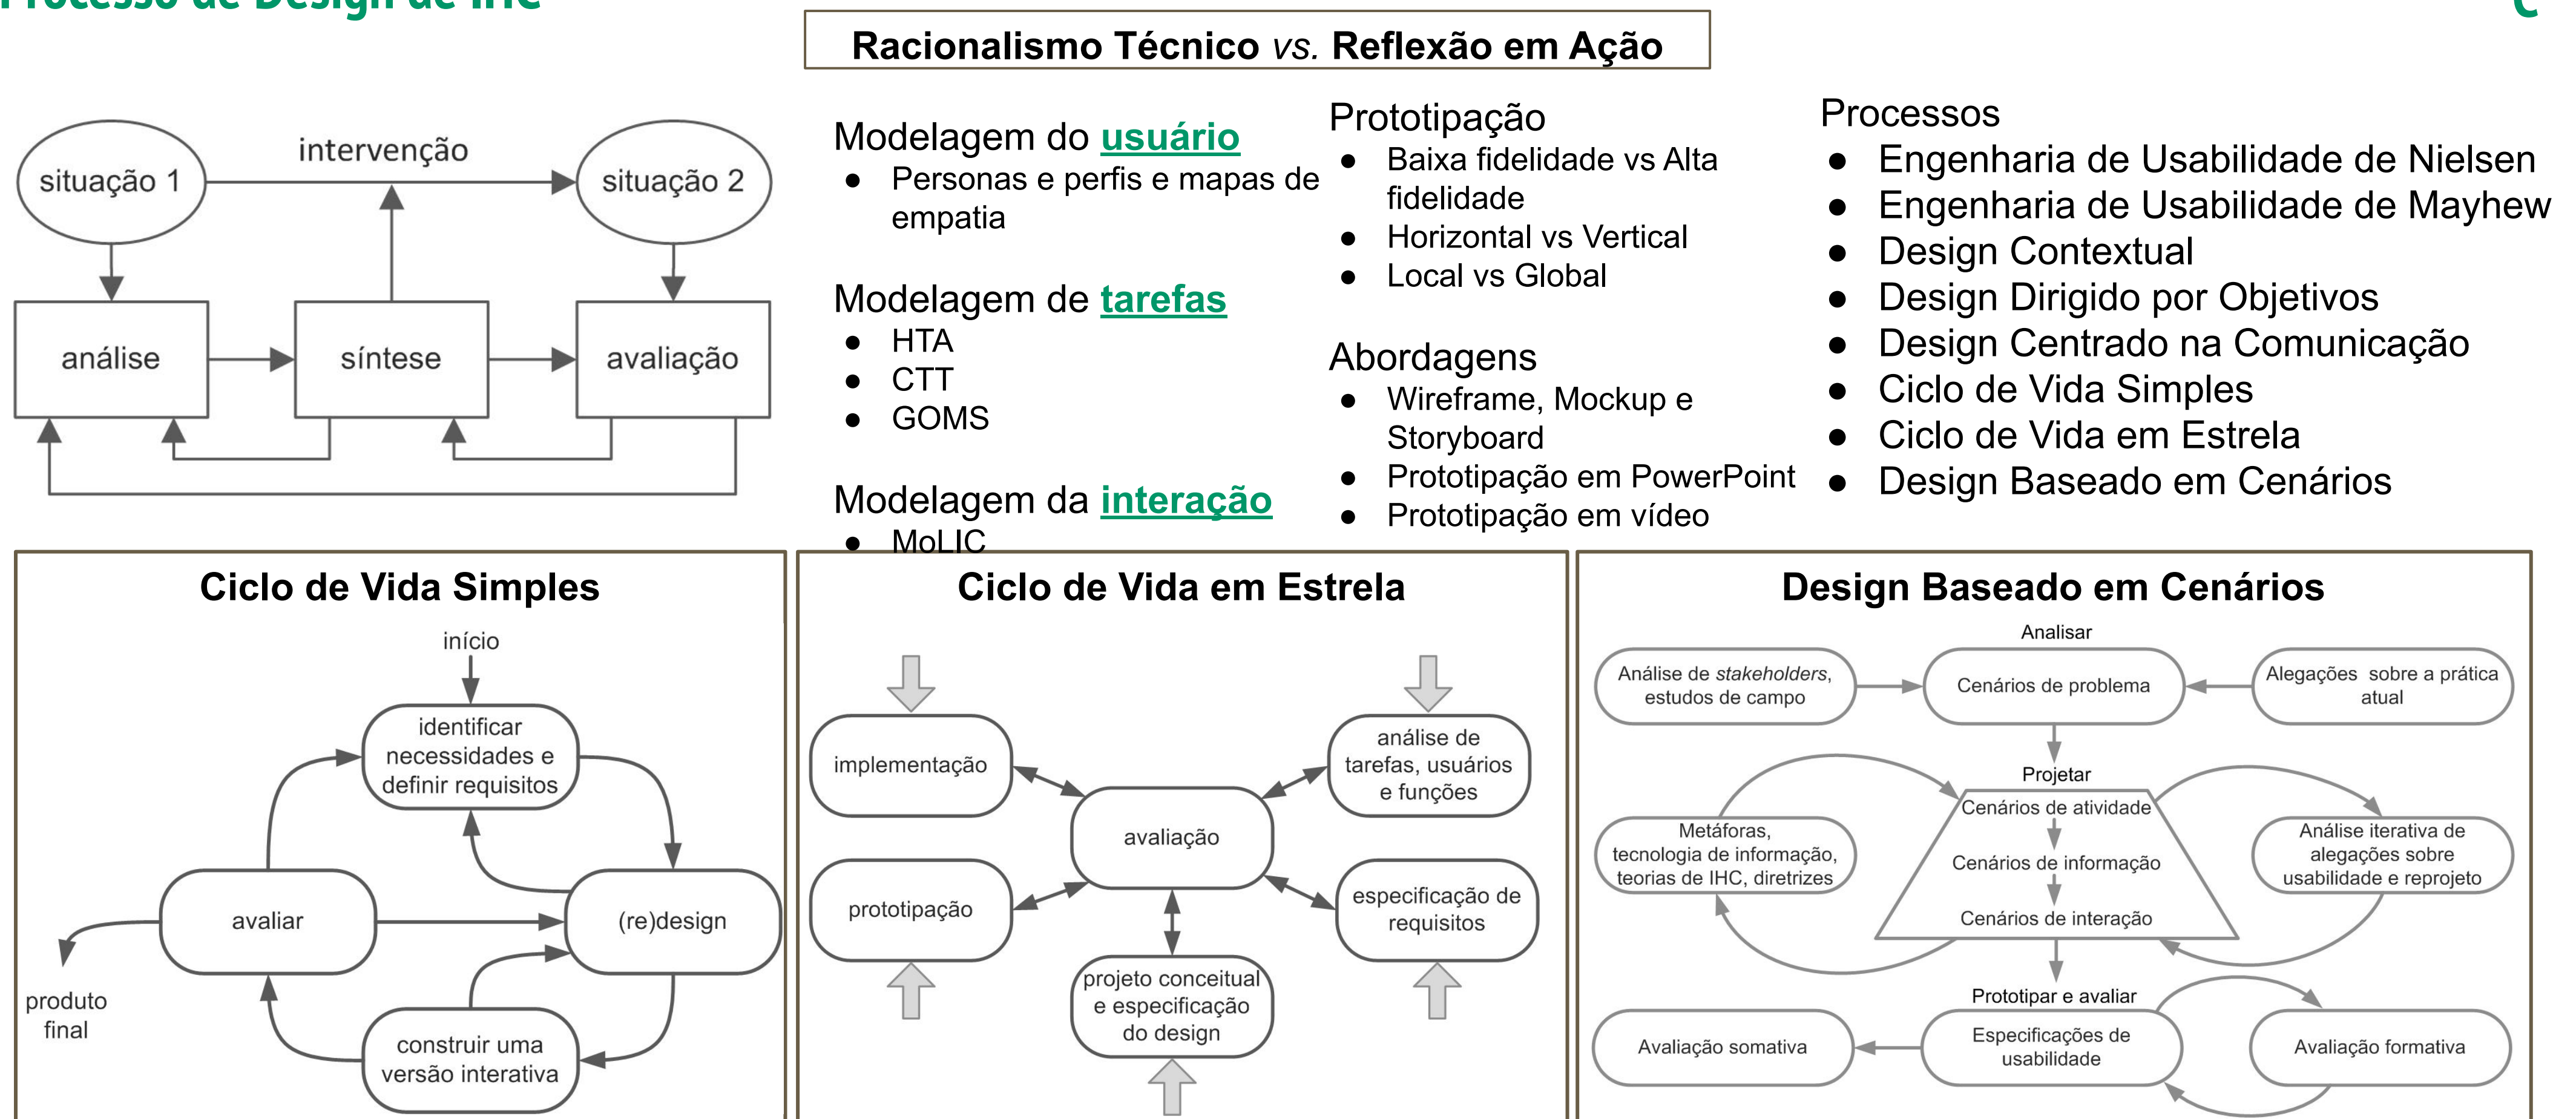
Processo de Design de IHC

Racionalismo Técnico *vs.* Reflexão em Ação

situação 1
intervenção
situação 2
análise
síntese
avaliação

Modelagem do usuário
- Personas e perfis e mapas de empatia

Modelagem de tarefas
- HTA
- CTT
- GOMS

Modelagem da interação
- MoLIC

Prototipação
- Baixa fidelidade vs Alta fidelidade
- Horizontal vs Vertical
- Local vs Global

Abordagens
- Wireframe, Mockup e Storyboard
- Prototipação em PowerPoint
- Prototipação em vídeo

Processos
- Engenharia de Usabilidade de Nielsen
- Engenharia de Usabilidade de Mayhew
- Design Contextual
- Design Dirigido por Objetivos
- Design Centrado na Comunicação
- Ciclo de Vida Simples
- Ciclo de Vida em Estrela
- Design Baseado em Cenários

Ciclo de Vida Simples
início
identificar necessidades e definir requisitos
avaliar
(re)design
produto final
construir uma versão interativa

Ciclo de Vida em Estrela
implementação
análise de tarefas, usuários e funções
avaliação
prototipação
especificação de requisitos
projeto conceitual e especificação do design

Design Baseado em Cenários
Analisar
Análise de *stakeholders*, estudos de campo
Cenários de problema
Alegações sobre a prática atual
Projetar
Cenários de atividade
Metáforas, tecnologia de informação, teorias de IHC, diretrizes
Cenários de informação
Análise iterativa de alegações sobre usabilidade e reprojeto
Cenários de interação
Prototipar e avaliar
Avaliação somativa
Especificações de usabilidade
Avaliação formativa